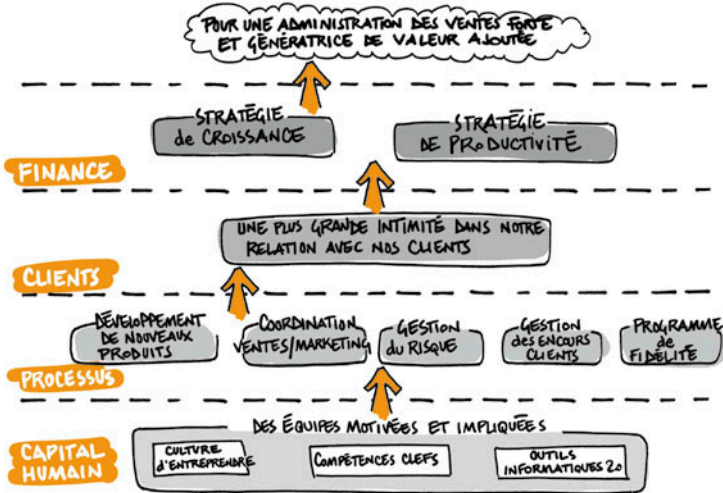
POUR UNE ADMINISTRATION DES VENTES FORTE ET GÉNÉRATRICE DE VALEUR AJOUTÉE

STRATÉGIE de CROISSANCE

STRATÉGIE DE PRODUCTIVITÉ

FINANCE

UNE PLUS GRANDE INTIMITÉ DANS NOTRE RELATION AVEC NOS CLIENTS

CLIENTS

DÉVELOPPEMENT DE NOUVEAUX PRODUITS

COORDINATION VENTES/MARKETING

GESTION DU RISQUE

GESTION DES ENCOURS CLIENTS

PROGRAMME de FIDÉLITÉ

PROCESSUS

DES ÉQUIPES MOTIVÉES ET IMPLIQUÉES

CAPITAL HUMAIN

CULTURE d'ENTREPRENDRE

COMPÉTENCES CLEFS

OUTILS INFORMATIQUES 2.0